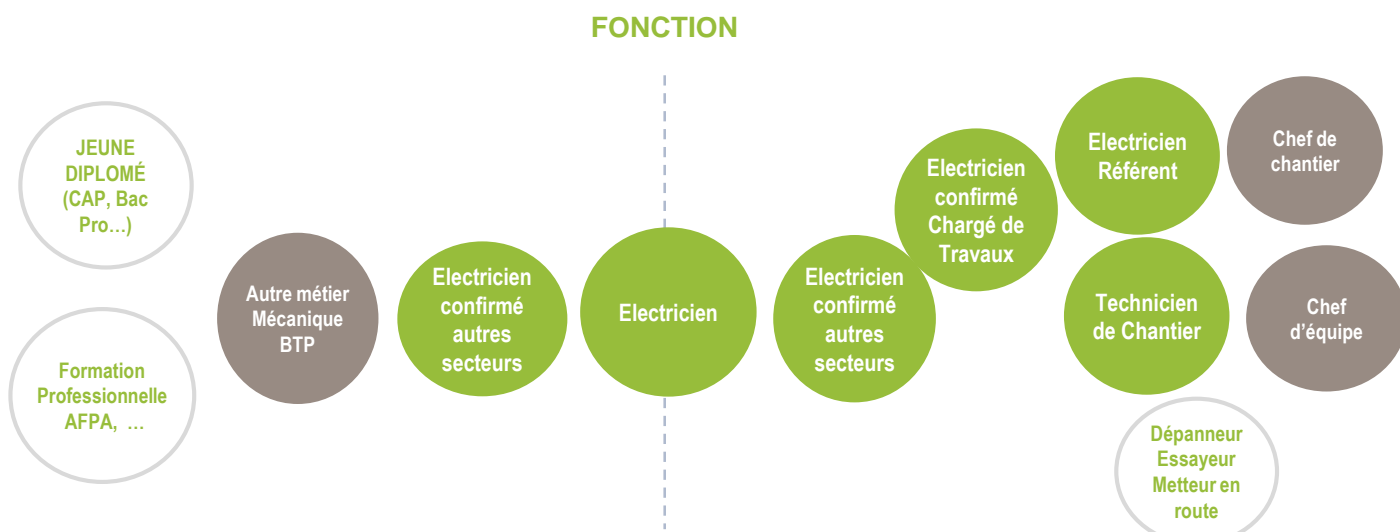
FONCTION

JEUNE DIPLOMÉ (CAP, Bac Pro…)

Formation Professionnelle AFPA, …

Autre métier Mécanique BTP

Electricien confirmé autres secteurs

Electricien

Electricien confirmé autres secteurs

Electricien confirmé Chargé de Travaux

Electricien Référent

Chef de chantier

Technicien de Chantier

Chef d'équipe

Dépanneur Essayeur Metteur en route